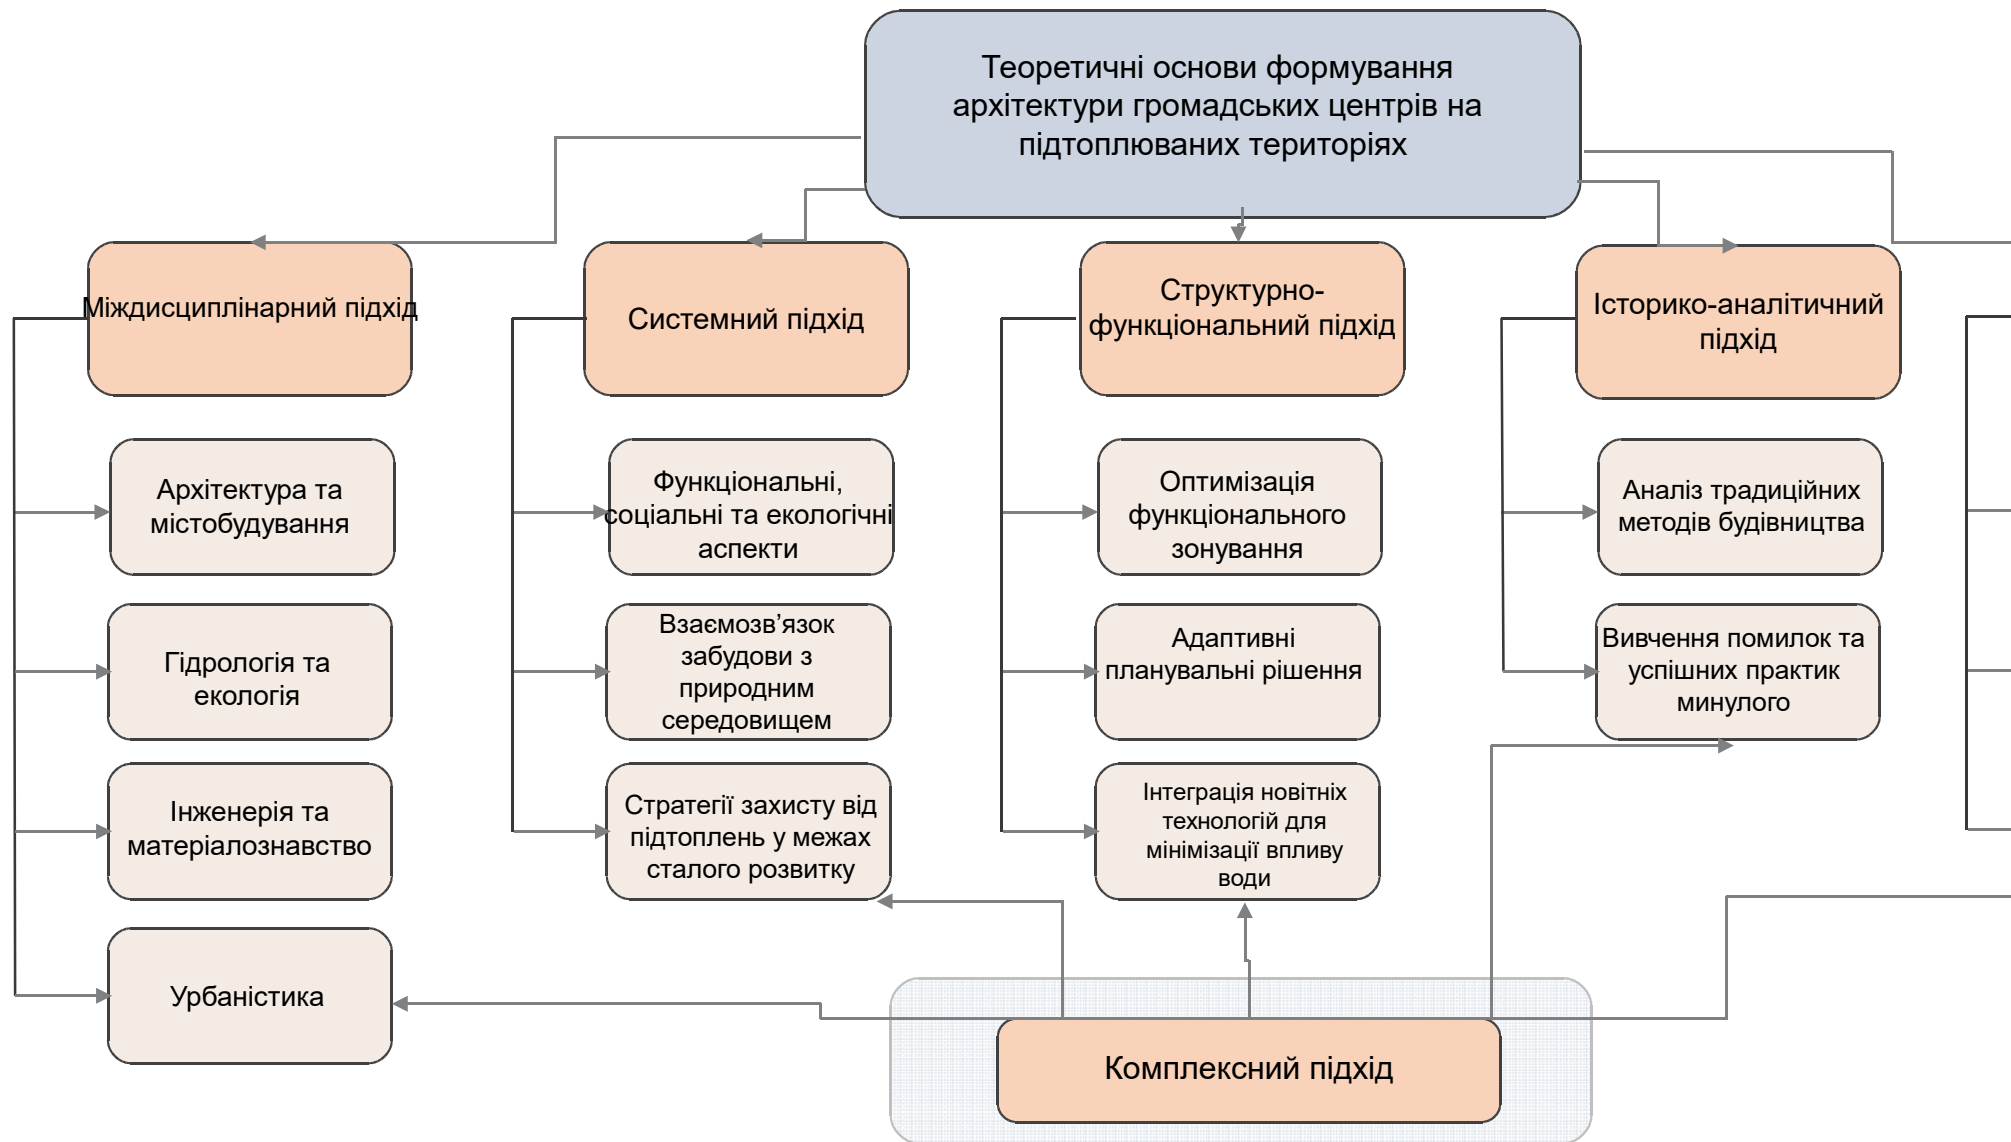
Теоретичні основи формування архітектури громадських центрів на підтоплюваних територіях

Міждисциплінарний підхід

Архітектура та містобудування

Гідрологія та екологія

Інженерія та матеріалознавство

Урбаністика

Системний підхід

Функціональні, соціальні та екологічні аспекти

Взаємозв’язок забудови з природним середовищем

Стратегії захисту від підтоплень у межах сталого розвитку

Структурно-функціональний підхід

Оптимізація функціонального зонування

Адаптивні планувальні рішення

Інтеграція новітніх технологій для мінімізації впливу води

Історико-аналітичний підхід

Аналіз традиційних методів будівництва

Вивчення помилок та успішних практик минулого

Комплексний підхід